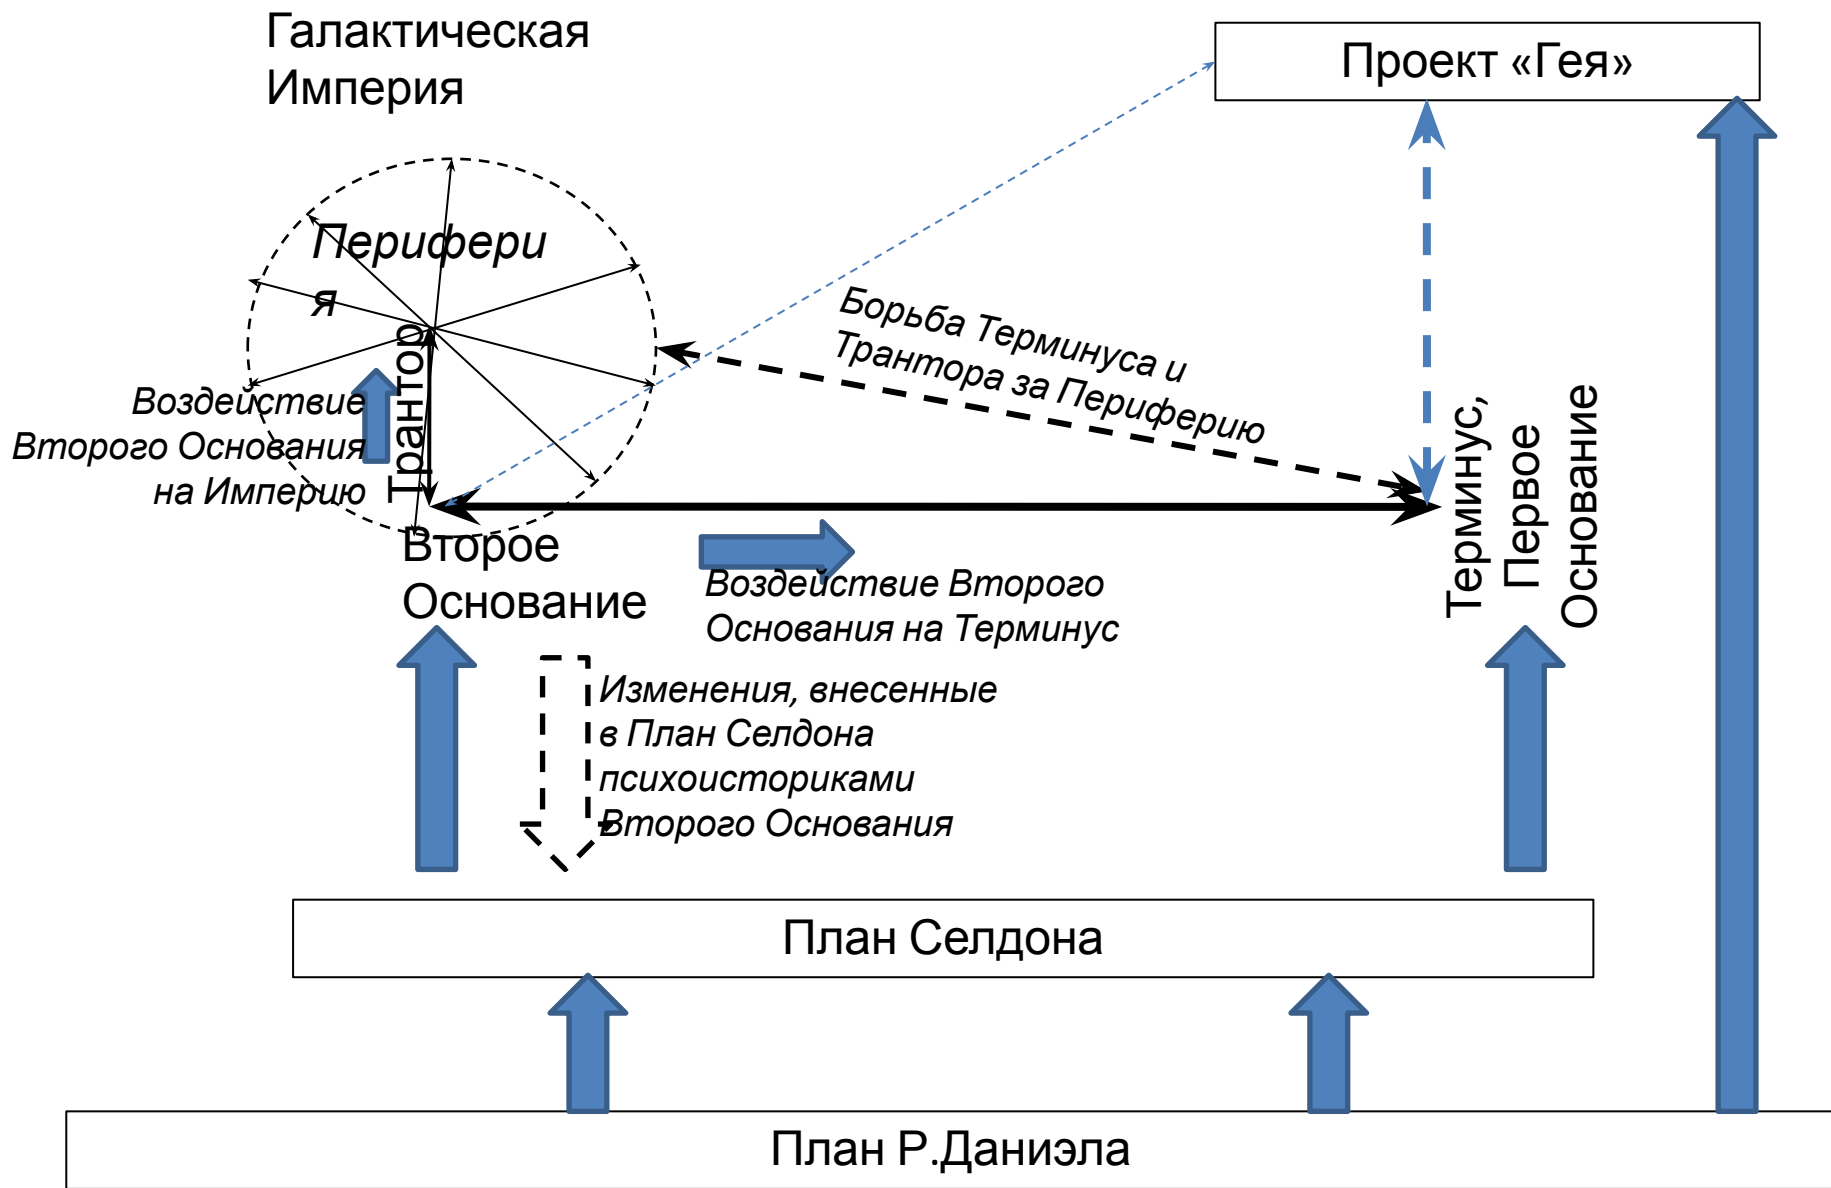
Галактическая Империя

Проект «Гея»

Периферия

Трантор

Борьба Терминуса и Трантора за Периферию

Воздействие Второго Основания на Империю

Второе Основание

Терминус, Первое Основание

Воздействие Второго Основания на Терминус

Изменения, внесенные в План Селдона психоисториками Второго Основания

План Селдона

План Р.Даниэла